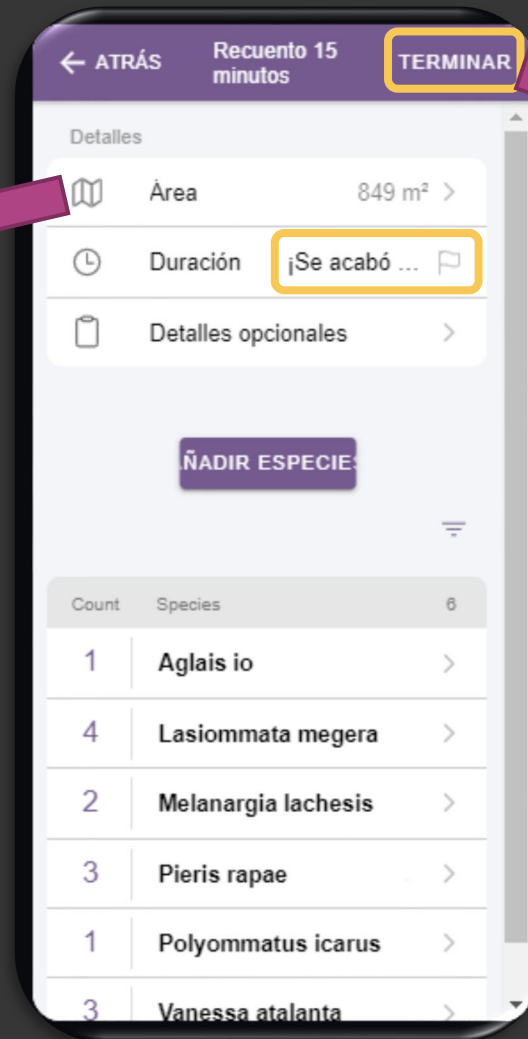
← ATRÁS Recuento 15 minutos TERMINAR

Detalles

Àrea 849 m² >

Duración ¡Se acabó ...

Detalles opcionales >

ÑADIR ESPECIE

| Count | Species | 6 |
|---|---|---|
| 1 | Aglais io | > |
| 4 | Lasiommata megera | > |
| 2 | Melanargia lachesis | > |
| 3 | Pieris rapae | > |
| 1 | Polyommatus icarus | > |
| 3 | Vanessa atalanta | > |